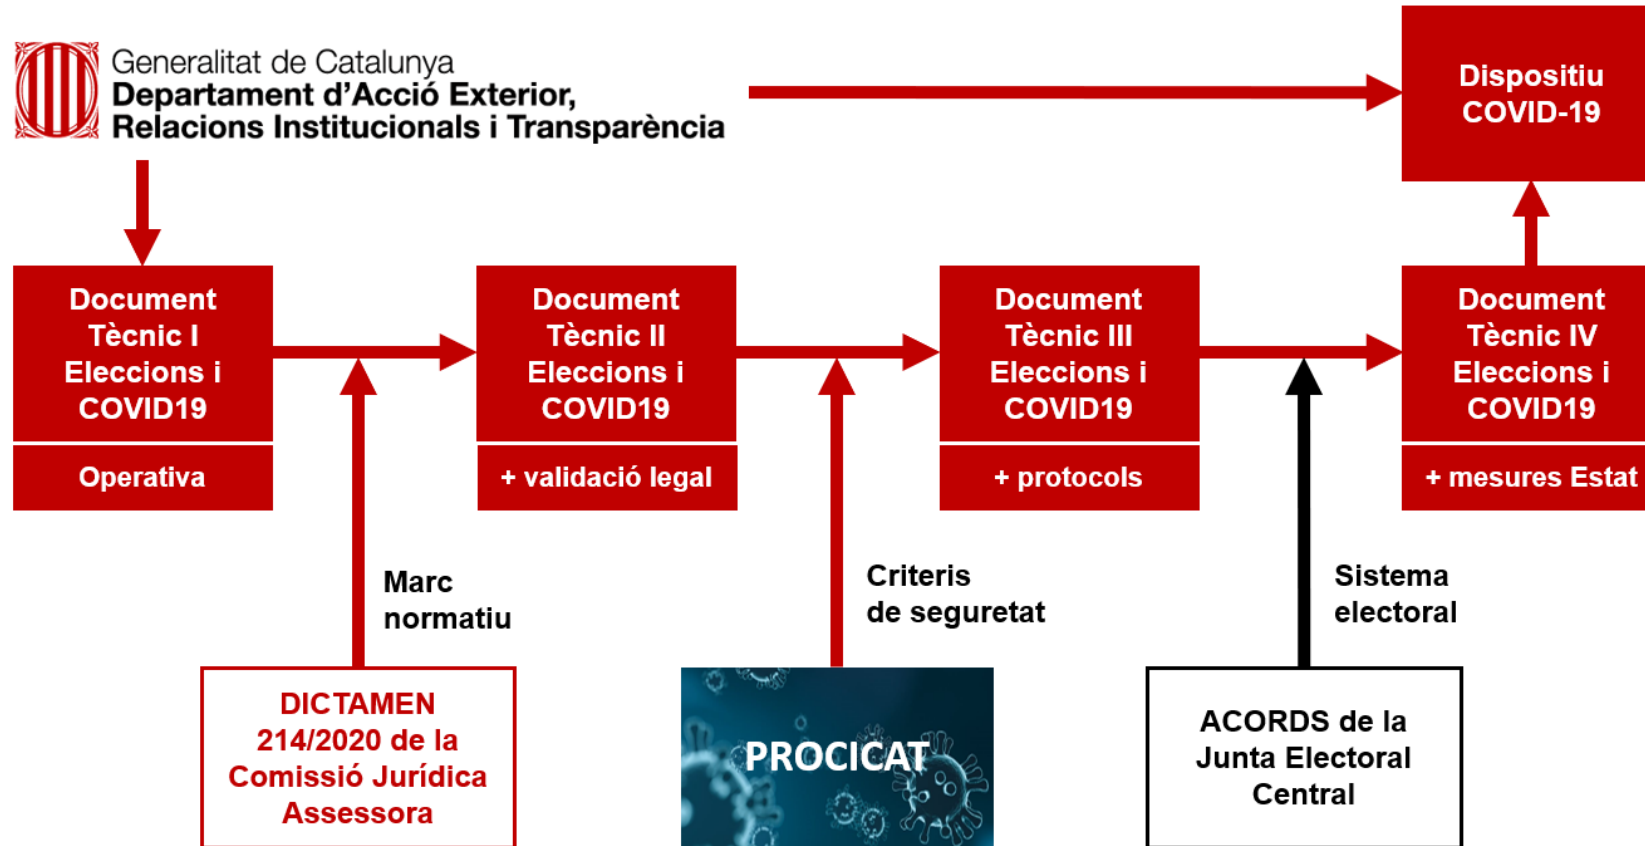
Generalitat de Catalunya
Departament d'Acció Exterior, Relacions Institucionals i Transparència

Dispositiu COVID-19

Document Tècnic I Eleccions i COVID19

Operativa

Document Tècnic II Eleccions i COVID19

+ validació legal

Document Tècnic III Eleccions i COVID19

+ protocols

Document Tècnic IV Eleccions i COVID19

+ mesures Estat

Marc normatiu

Criteris de seguretat

Sistema electoral

DICTAMEN 214/2020 de la Comissió Jurídica Assessora

PROCICAT

ACORDS de la Junta Electoral Central